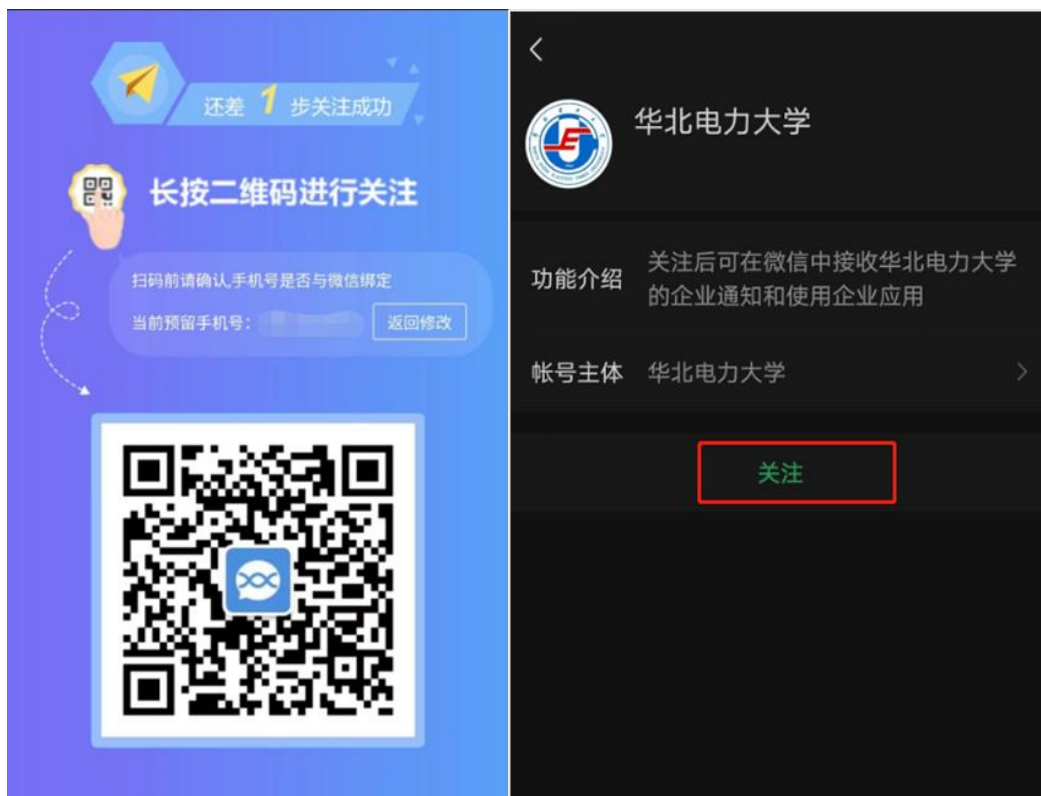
还差 1 步关注成功

长按二维码进行关注

扫码前请确认,手机号是否与微信绑定
当前预留手机号: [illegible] 返回修改

<

华北电力大学

功能介绍 关注后可在微信中接收华北电力大学的企业通知和使用企业应用

帐号主体 华北电力大学 >

关注